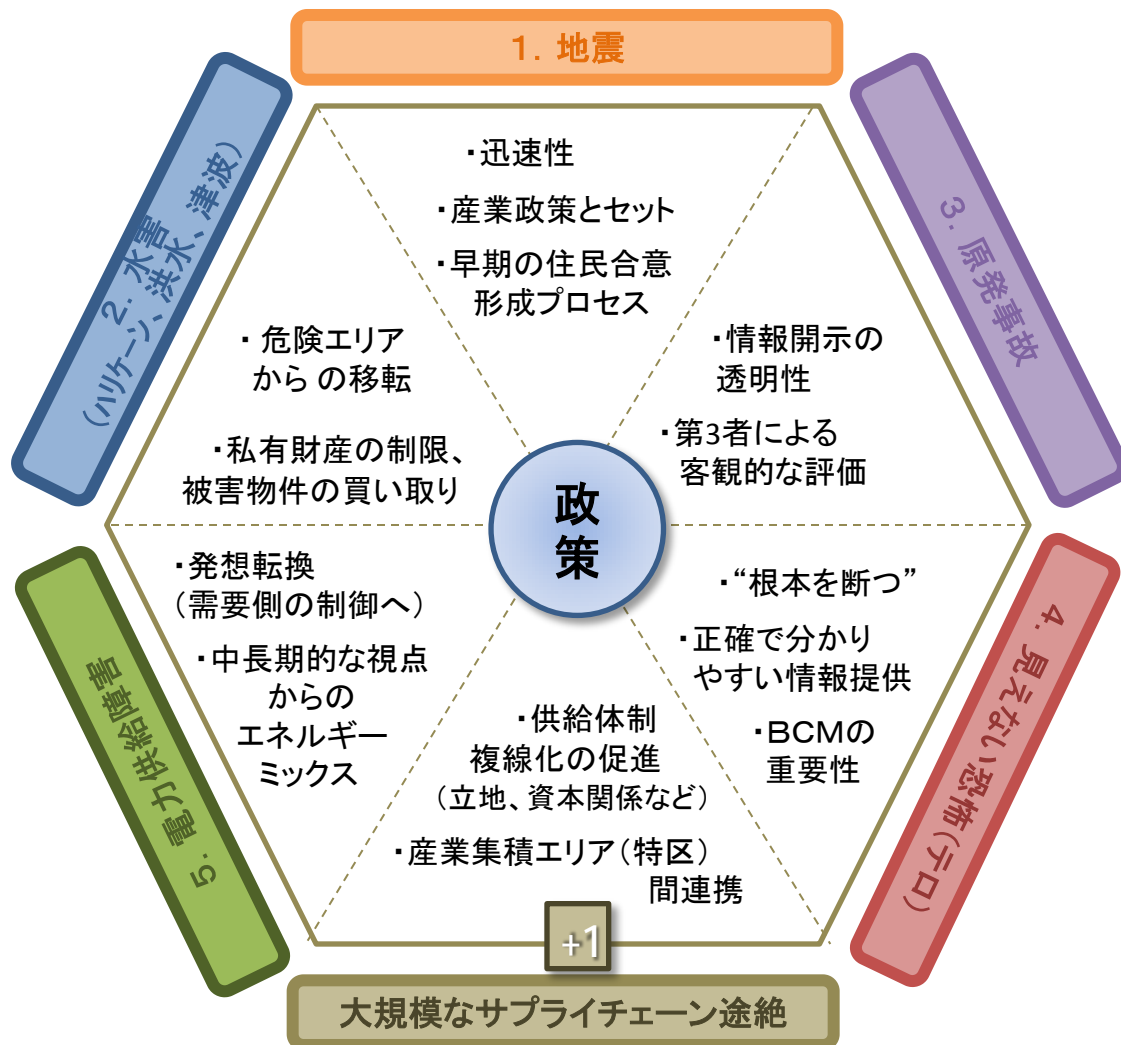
1. 地震

2. 水害（ハリケーン、洪水、津波）

3. 原発事故

・迅速性

・産業政策とセット

・早期の住民合意形成プロセス

・危険エリアから の移転

・私有財産の制限、被害物件の買い取り

・情報開示の透明性

・第3者による客観的な評価

政策

・発想転換（需要側の制御へ）

・中長期的な視点からのエネルギーミックス

・“根本を断つ”

・正確で分かりやすい情報提供

・BCMの重要性

・供給体制複線化の促進（立地、資本関係など）

・産業集積エリア（特区）間連携

5. 電力供給障害

4. 見えない恐怖（テロ）

+1

大規模なサプライチェーン途絶